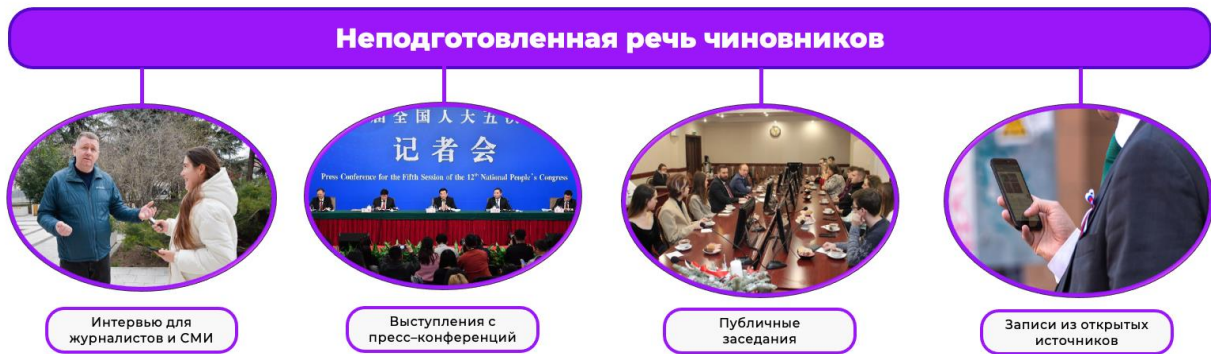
Неподготовленная речь чиновников

届全国人大五次
记者会
Press Conference for the Fifth Session of the 12th National People's Congress

Интервью для журналистов и СМИ

Выступления с пресс–конференций

Публичные заседания

Записи из открытых источников